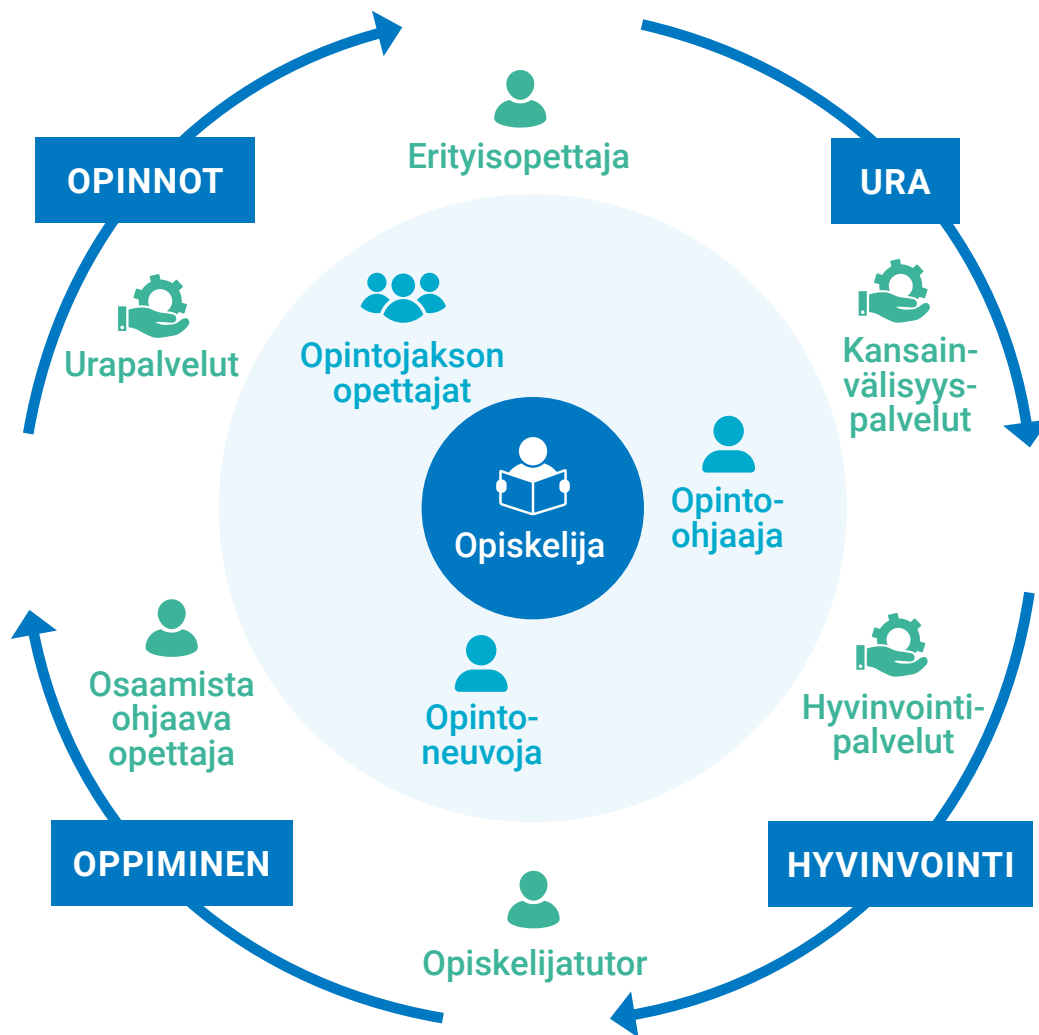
OPINNOT

Erityisopettaja

URA

Urapalvelut

Opintojakson opettajat

Kansainvälisyyspalvelut

Opiskelija

Opintoohjaaja

Osaamista ohjaava opettaja

Opintoneuvoja

Hyvinvointipalvelut

OPPIMINEN

HYVINVOINTI

Opiskelijatutor